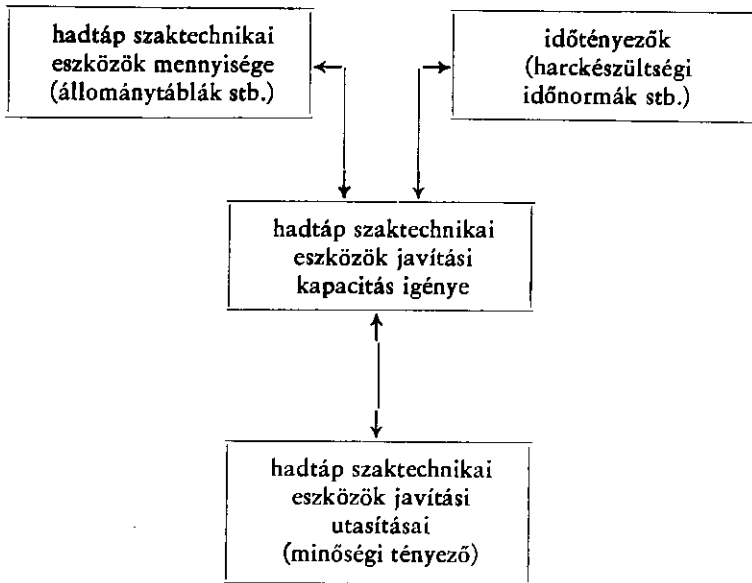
hadtáp szaktechnikai eszközök mennyisége (állománytáblák stb.)

időtényezők (harckészültségi időnormák stb.)

hadtáp szaktechnikai eszközök javítási kapacitás igénye

hadtáp szaktechnikai eszközök javítási utasításai (minőségi tényező)